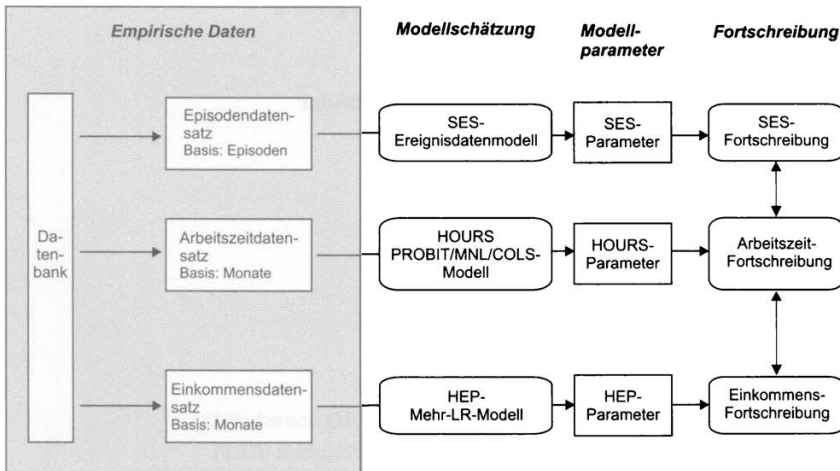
Empirische Daten

Modellschätzung

Modellparameter

Fortschreibung

Datenbank

Episodendatensatz
Basis: Episoden

Arbeitszeitdatensatz
Basis: Monate

Einkommensdatensatz
Basis: Monate

SES-Ereignisdatenmodell

HOURS PROBIT/MNL/COLS-Modell

HEP-Mehr-LR-Modell

SES-Parameter

HOURS-Parameter

HEP-Parameter

SES-Fortschreibung

Arbeitszeit-Fortschreibung

Einkommens-Fortschreibung